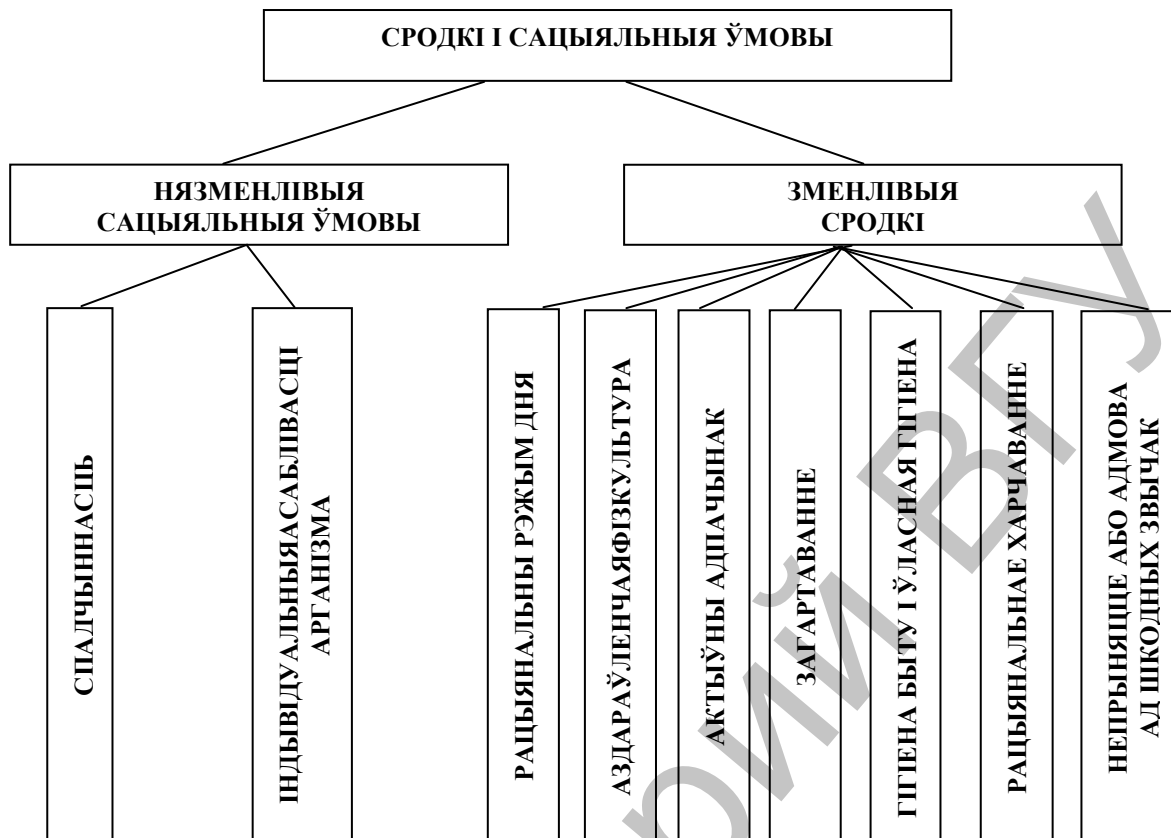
СРОДКІ І САЦЫЯЛЬНЫЯ ЎМОВЫ

НЯЗМЕНЛІВЫЯ САЦЫЯЛЬНЫЯ ЎМОВЫ

ЗМЕНЛІВЫЯ СРОДКІ

СПАДЧЫННАСЦЬ

ІНДЫВІДУАЛЬНЫЯАСАБЛІВАСЦІ АРГАНІЗМА

РАЦЫЯНАЛЬНЫ РЭЖЫМ ДНЯ

АЗДАРАЎЛЕНЧАЯФІЗКУЛЬТУРА

АКТЫЎНЫ АДПАЧЫНАК

ЗАГАРТАВАННЕ

ГІГІЕНА БЫТУ І ЎЛАСНАЯ ГІГІЕНА

РАЦЫЯНАЛЬНАЕ ХАРЧАВАННЕ

НЕПРЫНЯЦЦЕ АБО АДМОВА АД ШКОДНЫХ ЗВЫЧАК

ВГУ